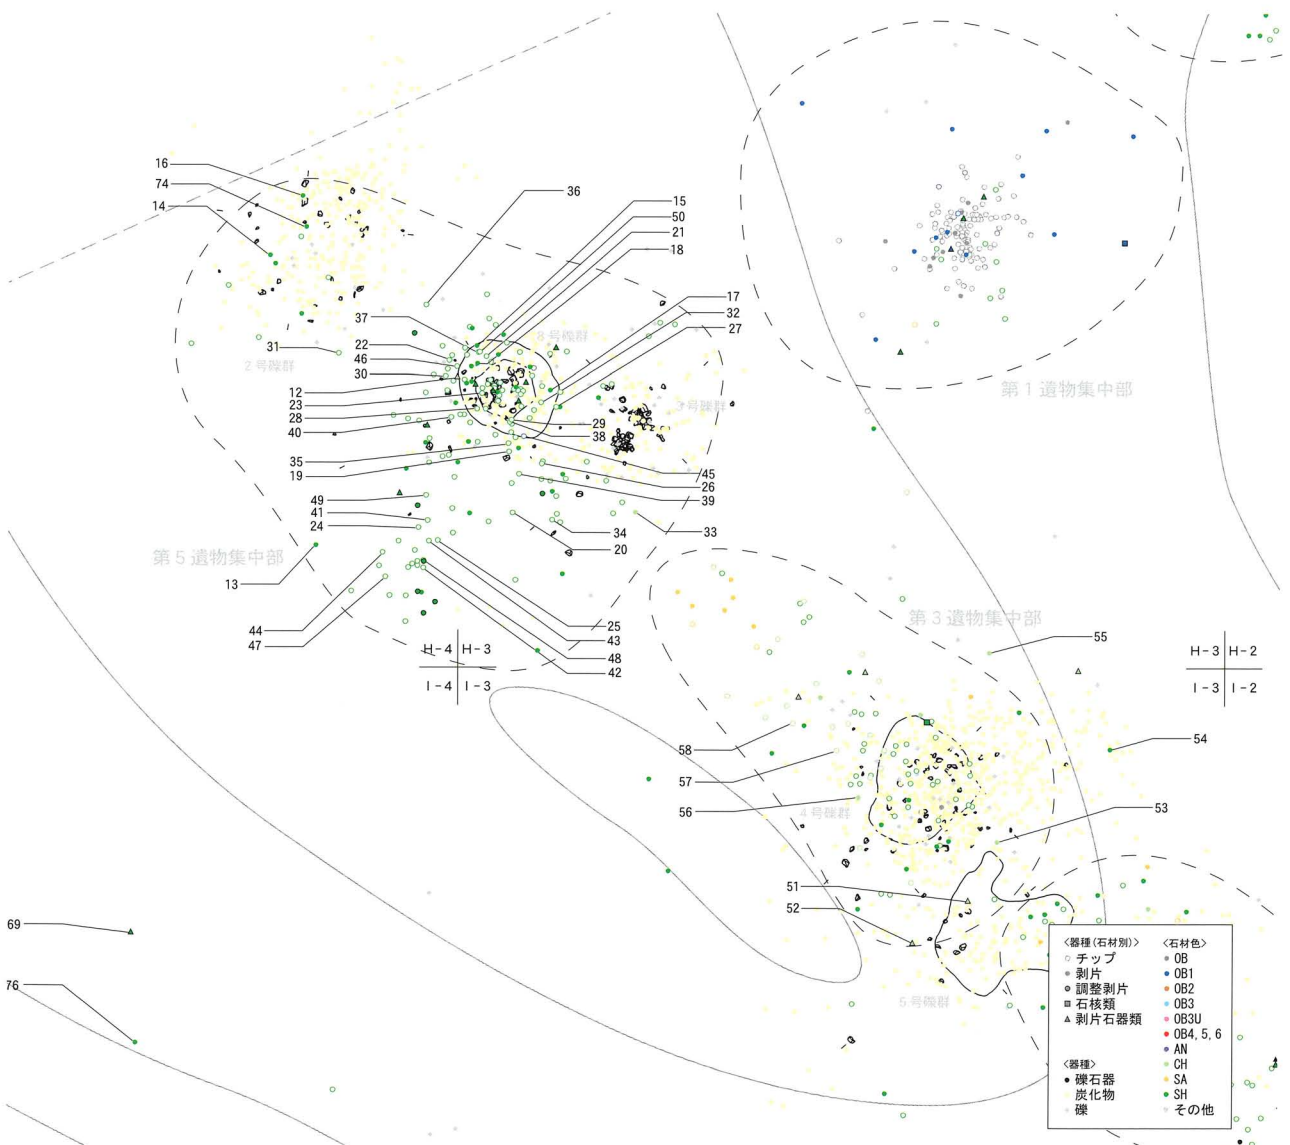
16
74
14
36
15
50
21
18
17
32
27
37
22
46
30
12
23
28
40
31
2号礫群
8号礫群
3号礫群
29
38
35
19
45
26
39
49
41
24
34
20
33
13
第5遺物集中部
44
47
25
43
48
42
H-4 | H-3
I-4 | I-3
第1遺物集中部
第3遺物集中部
55
H-3 | H-2
I-3 | I-2
54
58
57
56
4号礫群
53
51
52
5号礫群
69
76

〈器種(石材別)〉
チップ
剥片
調整剥片
石核類
剥片石器類
〈器種〉
礫石器
炭化物
礫

〈石材色〉
OB
OB1
OB2
OB3
OB3U
OB4, 5, 6
AN
CH
SA
SH
その他